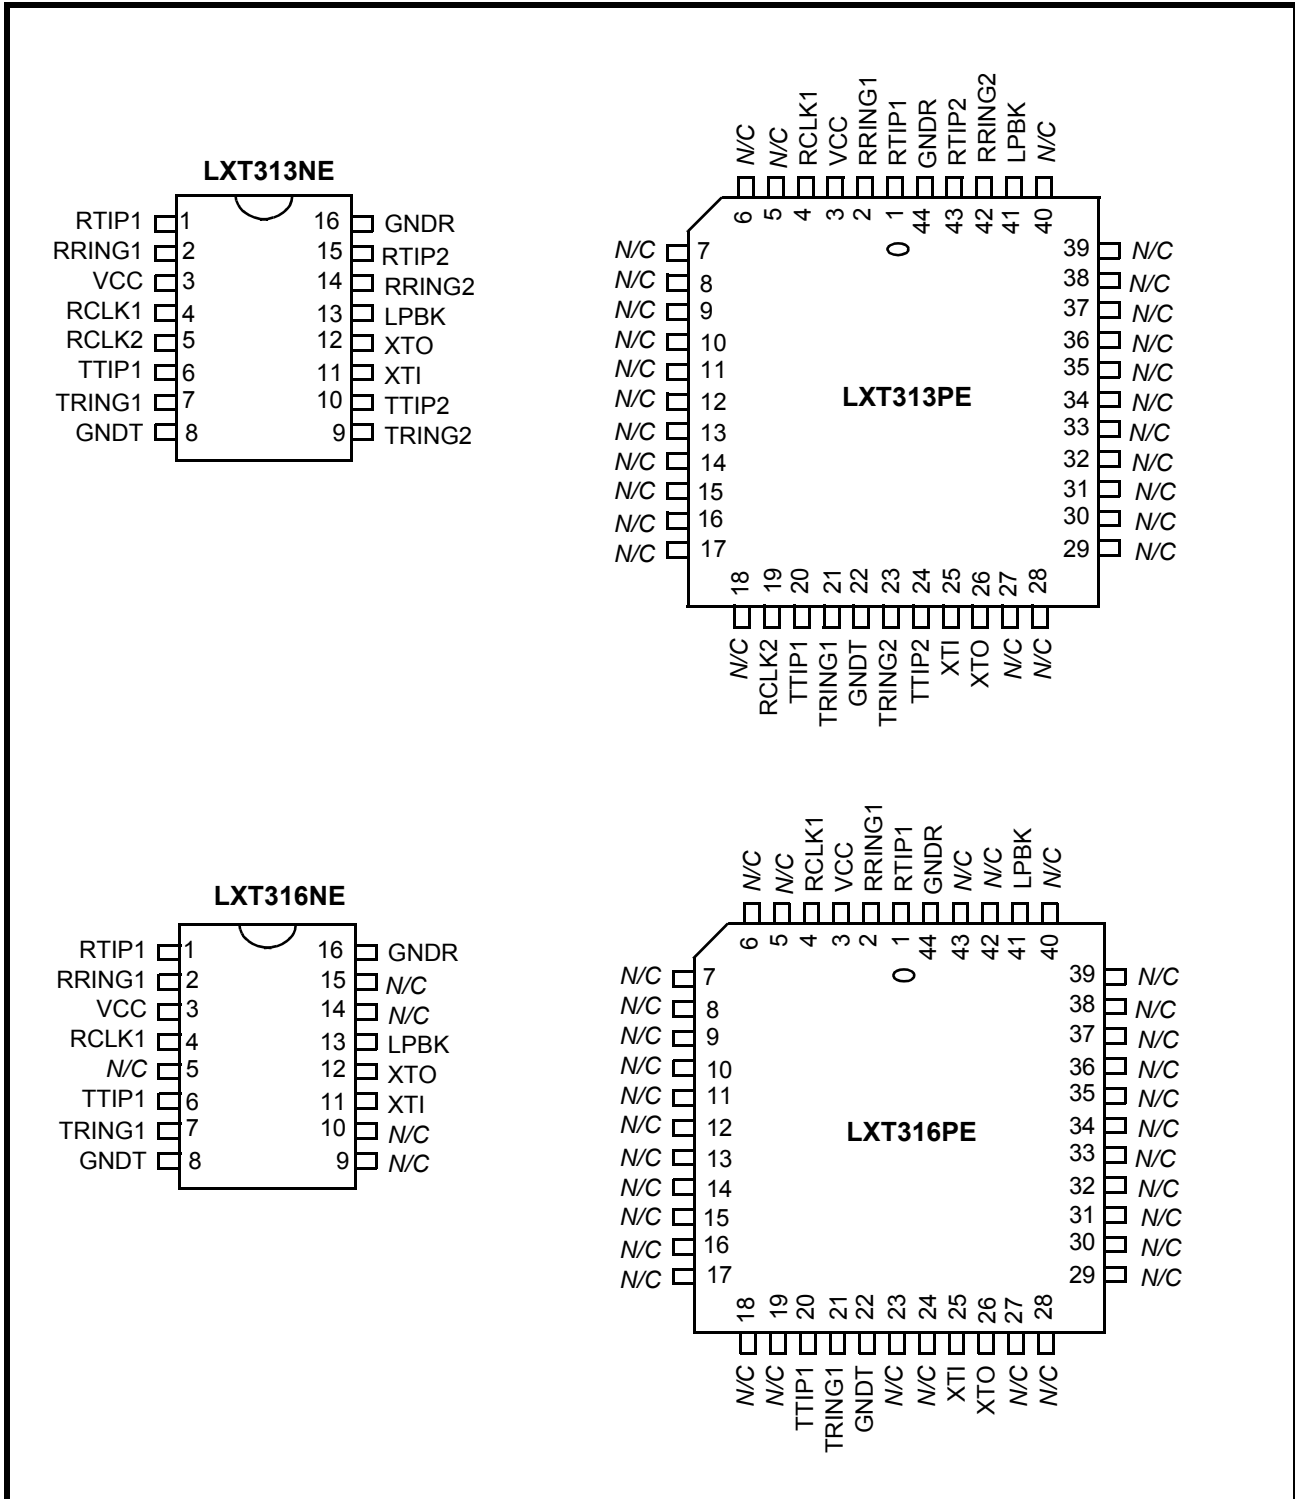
LXT313NE

RTIP1 1
RRING1 2
VCC 3
RCLK1 4
RCLK2 5
TTIP1 6
TRING1 7
GNDT 8

16 GNDR
15 RTIP2
14 RRING2
13 LPBK
12 XTO
11 XTI
10 TTIP2
9 TRING2

N/C N/C RCLK1 VCC RRING1 RTIP1 GNDR RTIP2 RRING2 LPBK N/C
6 5 4 3 2 1 44 43 42 41 40

0

N/C 7
N/C 8
N/C 9
N/C 10
N/C 11
N/C 12
N/C 13
N/C 14
N/C 15
N/C 16
N/C 17

LXT313PE

39 N/C
38 N/C
37 N/C
36 N/C
35 N/C
34 N/C
33 N/C
32 N/C
31 N/C
30 N/C
29 N/C

18 19 20 21 22 23 24 25 26 27 28
N/C RCLK2 TTIP1 TRING1 GNDT TRING2 TTIP2 XTI XTO N/C N/C

LXT316NE

RTIP1 1
RRING1 2
VCC 3
RCLK1 4
N/C 5
TTIP1 6
TRING1 7
GNDT 8

16 GNDR
15 N/C
14 N/C
13 LPBK
12 XTO
11 XTI
10 N/C
9 N/C

N/C N/C RCLK1 VCC RRING1 RTIP1 GNDR N/C N/C LPBK N/C
6 5 4 3 2 1 44 43 42 41 40

0

N/C 7
N/C 8
N/C 9
N/C 10
N/C 11
N/C 12
N/C 13
N/C 14
N/C 15
N/C 16
N/C 17

LXT316PE

39 N/C
38 N/C
37 N/C
36 N/C
35 N/C
34 N/C
33 N/C
32 N/C
31 N/C
30 N/C
29 N/C

18 19 20 21 22 23 24 25 26 27 28
N/C N/C TTIP1 TRING1 GNDT N/C N/C XTI XTO N/C N/C